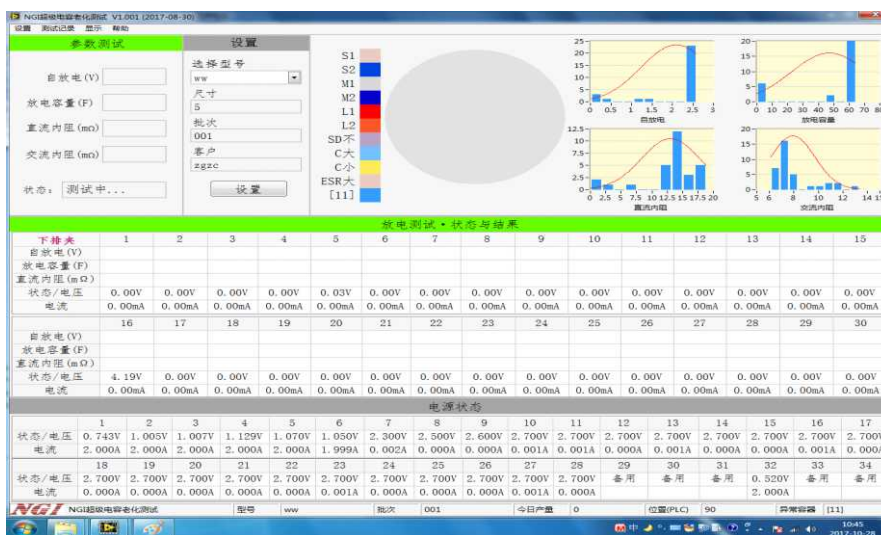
NGI超级电容老化测试 V1.001 (2017-08-30)
设置 测试记录 显示 帮助

参数测试
自放电(V)
放电容量(F)
直流内阻(mΩ)
交流内阻(mΩ)
状态: 测试中...

设置
选择型号
ww
尺寸
5
批次
001
客户
zgzc
设置

S1
S2
M1
M2
L1
L2
SD不
C大
C小
ESR大
[11]

自放电
放电容量
直流内阻
交流内阻

放电测试 • 状态与结果

| 下排夹 | 1 | 2 | 3 | 4 | 5 | 6 | 7 | 8 | 9 | 10 | 11 | 12 | 13 | 14 | 15 |
|---|---|---|---|---|---|---|---|---|---|---|---|---|---|---|---|
| 自放电(V) | | | | | | | | | | | | | | | |
| 放电容量(F) | | | | | | | | | | | | | | | |
| 直流内阻(mΩ) | | | | | | | | | | | | | | | |
| 状态/电压 | 0.00V | 0.00V | 0.00V | 0.00V | 0.03V | 0.00V | 0.00V | 0.00V | 0.00V | 0.00V | 0.00V | 0.00V | 0.00V | 0.00V | 0.00V |
| 电流 | 0.00mA | 0.00mA | 0.00mA | 0.00mA | 0.00mA | 0.00mA | 0.00mA | 0.00mA | 0.00mA | 0.00mA | 0.00mA | 0.00mA | 0.00mA | 0.00mA | 0.00mA |

| | 16 | 17 | 18 | 19 | 20 | 21 | 22 | 23 | 24 | 25 | 26 | 27 | 28 | 29 | 30 |
|---|---|---|---|---|---|---|---|---|---|---|---|---|---|---|---|
| 自放电(V) | | | | | | | | | | | | | | | |
| 放电容量(F) | | | | | | | | | | | | | | | |
| 直流内阻(mΩ) | | | | | | | | | | | | | | | |
| 状态/电压 | 4.19V | 0.00V | 0.00V | 0.00V | 0.00V | 0.00V | 0.00V | 0.00V | 0.00V | 0.00V | 0.00V | 0.00V | 0.00V | 0.00V | 0.00V |
| 电流 | 0.00mA | 0.00mA | 0.00mA | 0.00mA | 0.00mA | 0.00mA | 0.00mA | 0.00mA | 0.00mA | 0.00mA | 0.00mA | 0.00mA | 0.00mA | 0.00mA | 0.00mA |

电源状态

| | 1 | 2 | 3 | 4 | 5 | 6 | 7 | 8 | 9 | 10 | 11 | 12 | 13 | 14 | 15 | 16 | 17 |
|---|---|---|---|---|---|---|---|---|---|---|---|---|---|---|---|---|---|
| 状态/电压 | 0.743V | 1.005V | 1.007V | 1.129V | 1.070V | 1.050V | 2.300V | 2.500V | 2.600V | 2.700V | 2.700V | 2.700V | 2.700V | 2.700V | 2.700V | 2.700V | 2.700 |
| 电流 | 2.000A | 2.000A | 2.000A | 2.000A | 2.000A | 1.999A | 0.002A | 0.000A | 0.000A | 0.001A | 0.001A | 0.000A | 0.001A | 0.000A | 0.000A | 0.001A | 0.000 |

| | 18 | 19 | 20 | 21 | 22 | 23 | 24 | 25 | 26 | 27 | 28 | 29 | 30 | 31 | 32 | 33 | 34 |
|---|---|---|---|---|---|---|---|---|---|---|---|---|---|---|---|---|---|
| 状态/电压 | 2.700V | 2.700V | 2.700V | 2.700V | 2.700V | 2.700V | 2.700V | 2.700V | 2.700V | 2.700V | 2.700V | 备用 | 备用 | 备用 | 0.520V | 备用 | 备用 |
| 电流 | 0.000A | 0.000A | 0.000A | 0.000A | 0.000A | 0.001A | 0.000A | 0.000A | 0.000A | 0.001A | 0.000A | | | | 2.000A | | |

NGI NGI超级电容老化测试 型号 ww 批次 001 今日产量 0 位置(PLC) 90 异常容器 [11]
10:45
2017-10-28